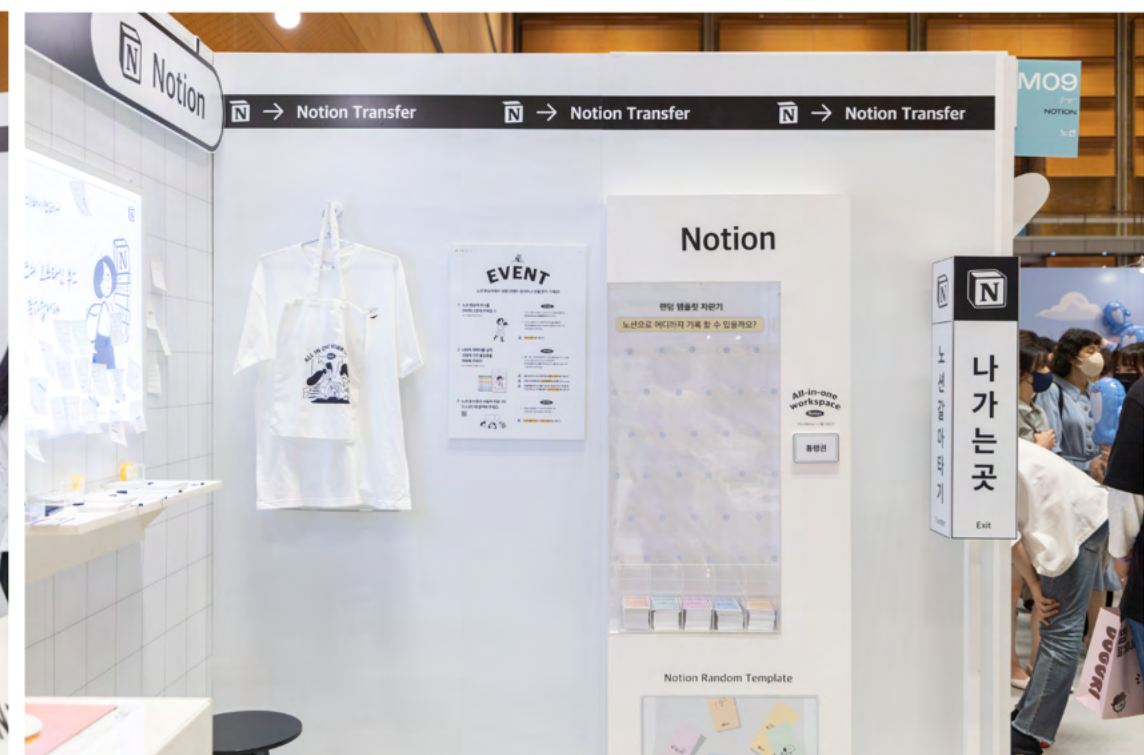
Notion

Notion Transfer → Notion Transfer → Notion Transfer

M09
NOTION
노션

EVENT

Notion

랜덤 템플릿 자판기
노션으로 어디까지 기록 할 수 있을까요?

All-in-one workspace

동행권

노션갈아타기

나가는곳
Exit

Notion Random Template